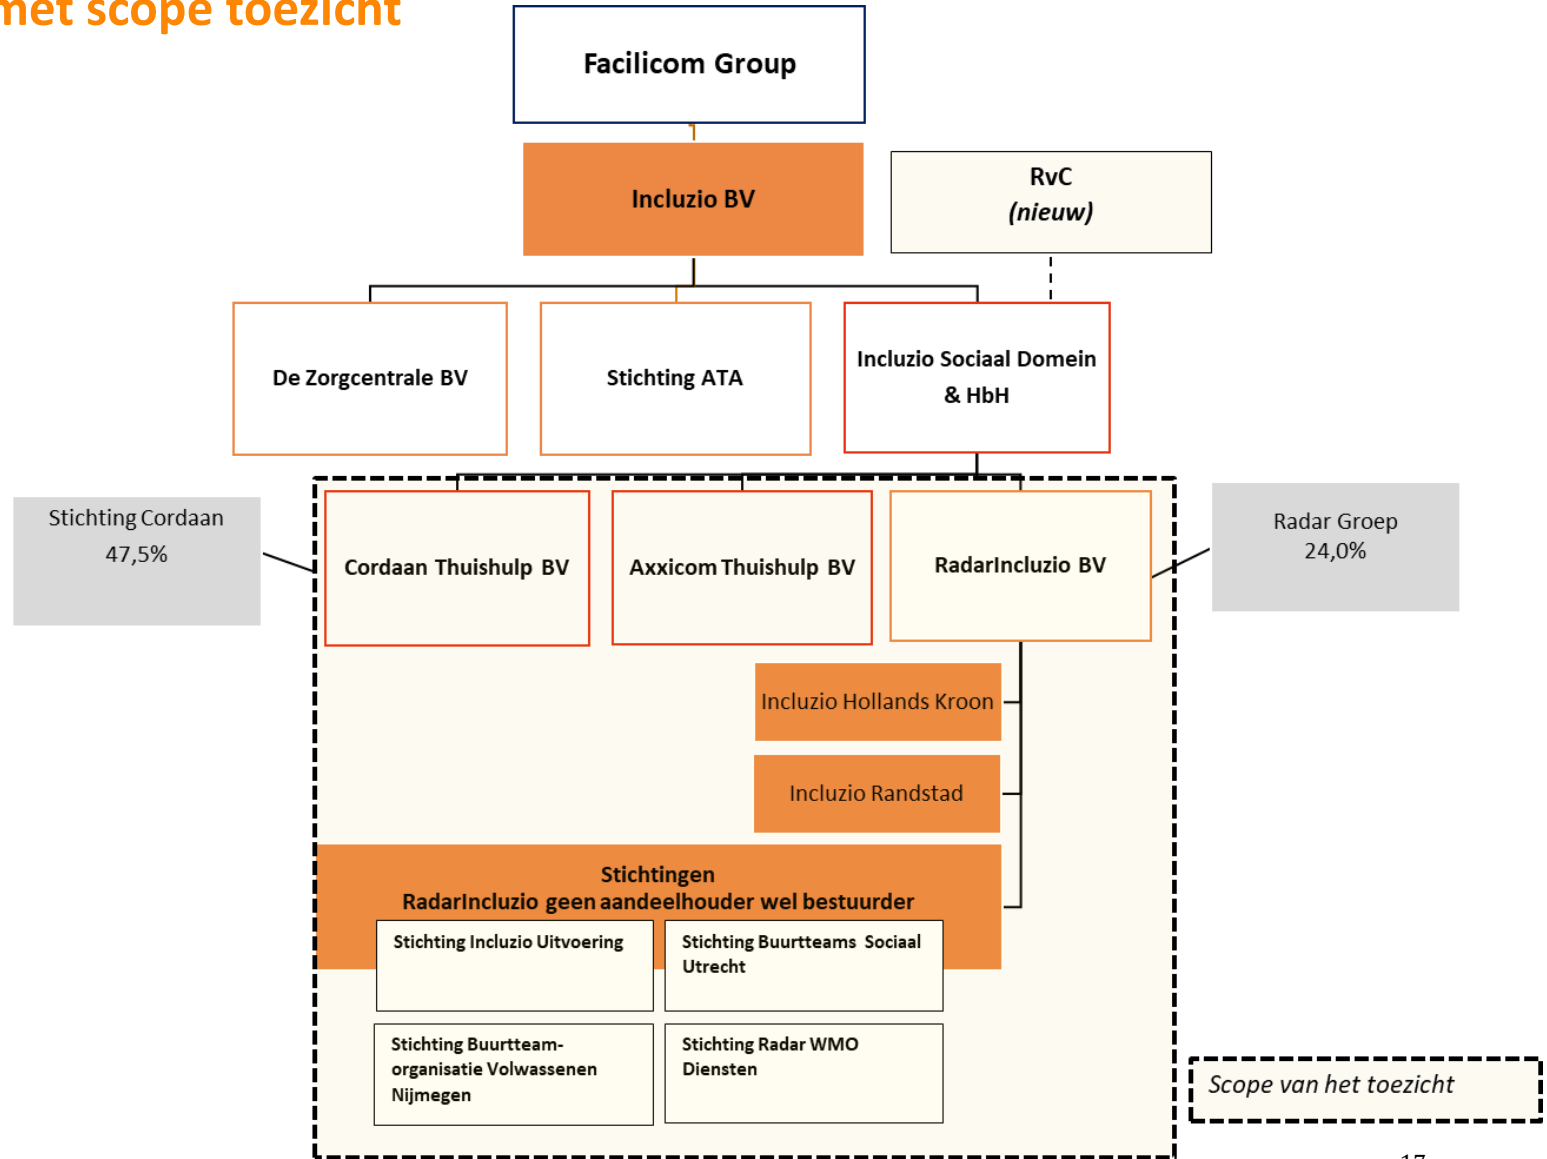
met scope toezicht

Facilicom Group

Incluzio BV

RvC
(nieuw)

De Zorgcentrale BV

Stichting ATA

Incluzio Sociaal Domein & HbH

Stichting Cordaan
47,5%

Cordaan Thuishulp BV

Axxicom Thuishulp BV

RadarIncluzio BV

Radar Groep
24,0%

Incluzio Hollands Kroon

Incluzio Randstad

Stichtingen
RadarIncluzio geen aandeelhouder wel bestuurder

Stichting Incluzio Uitvoering

Stichting Buurtteams Sociaal Utrecht

Stichting Buurtteam-organisatie Volwassenen Nijmegen

Stichting Radar WMO Diensten

Scope van het toezicht

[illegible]